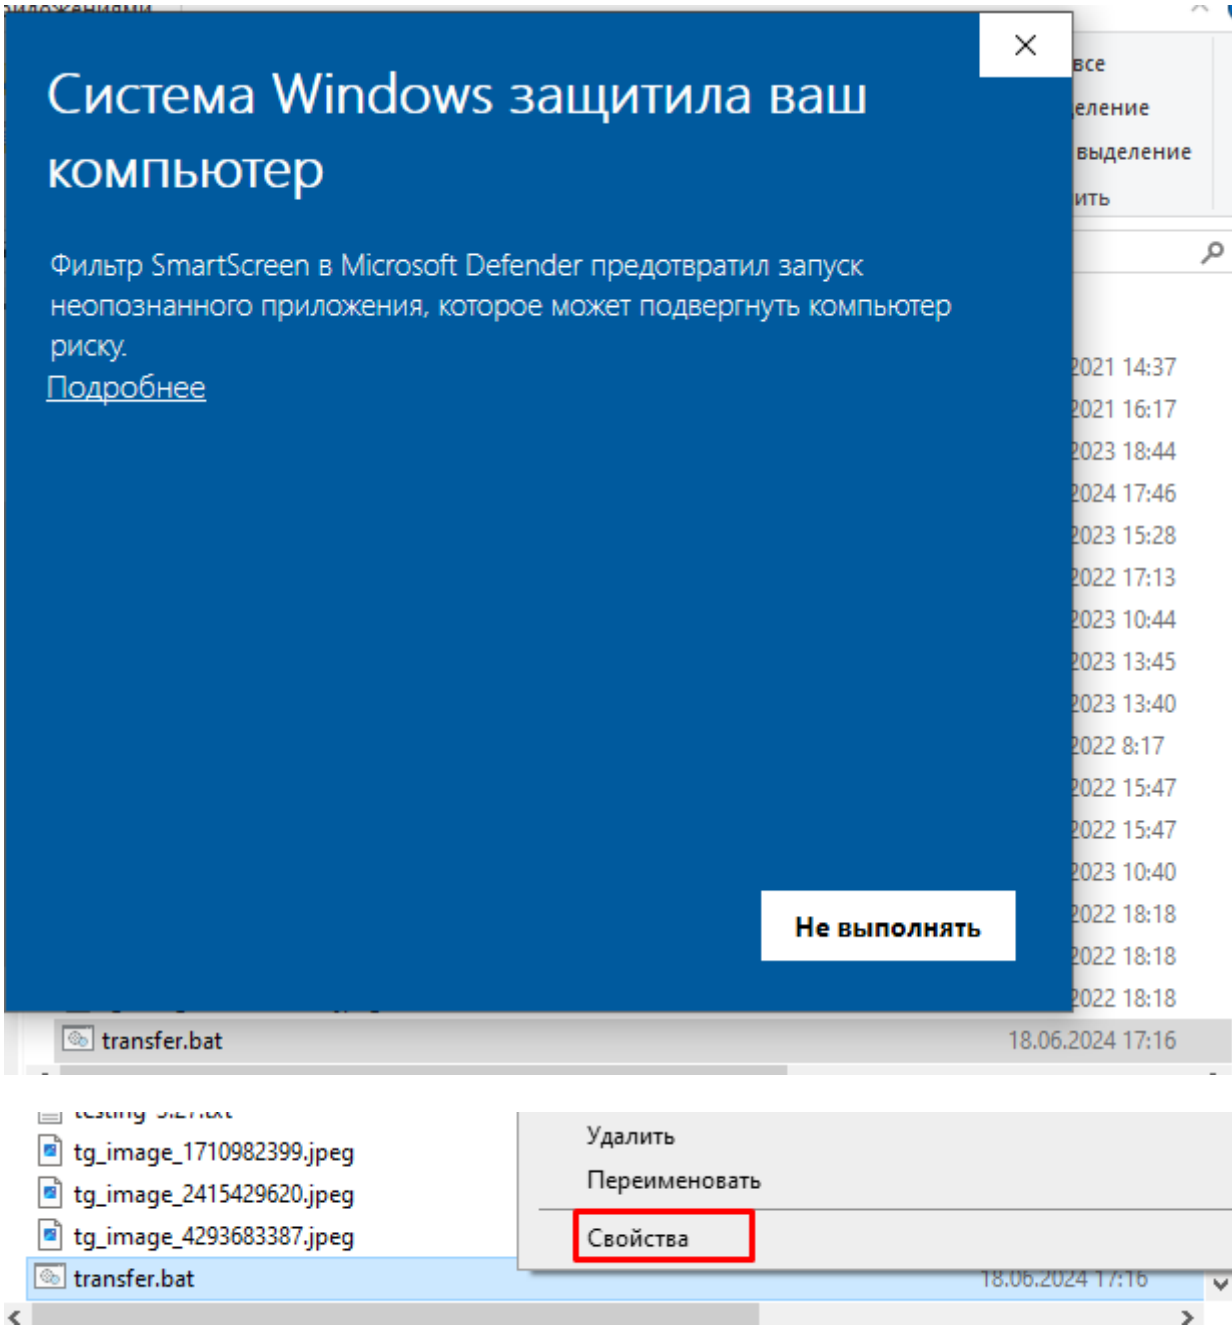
риложениями

Система Windows защитила ваш компьютер

Фильтр SmartScreen в Microsoft Defender предотвратил запуск неопознанного приложения, которое может подвергнуть компьютер риску.

Подробнее

Не выполнять

все
еление
выделение
ить

2021 14:37
2021 16:17
2023 18:44
2024 17:46
2023 15:28
2022 17:13
2023 10:44
2023 13:45
2023 13:40
2022 8:17
2022 15:47
2022 15:47
2023 10:40
2022 18:18
2022 18:18
2022 18:18

transfer.bat 18.06.2024 17:16

testing 5.27.txt
tg_image_1710982399.jpeg
tg_image_2415429620.jpeg
tg_image_4293683387.jpeg
transfer.bat 18.06.2024 17:16

Удалить
Переименовать
Свойства